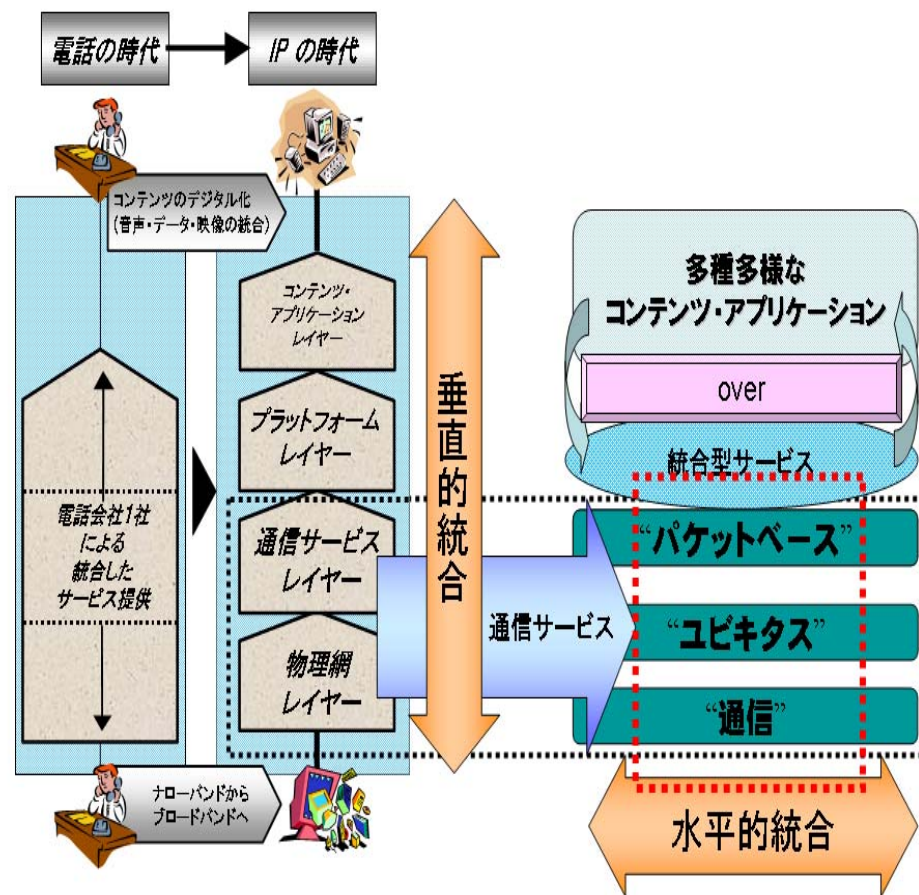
電話の時代

IP の時代

コンテンツのデジタル化
(音声・データ・映像の統合)

電話会社1社
による
統合した
サービス提供

コンテンツ・
アプリケーション
レイヤー

プラットフォーム
レイヤー

通信サービス
レイヤー

物理網
レイヤー

ナローバンドから
ブロードバンドへ

垂直的統合

通信サービス

多種多様な
コンテンツ・アプリケーション

over

統合型サービス

"パケットベース"

"ユビキタス"

"通信"

水平的統合